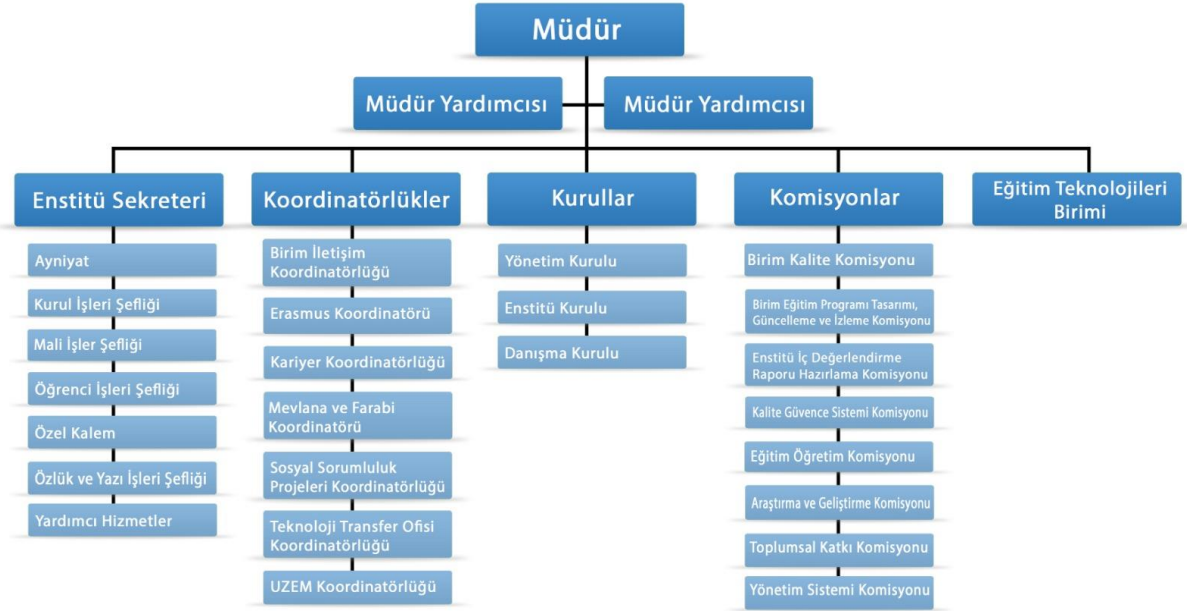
Müdür

Müdür Yardımcısı

Müdür Yardımcısı

Enstitü Sekreteri

Ayniyat

Kurul İşleri Şefliği

Mali İşler Şefliği

Öğrenci İşleri Şefliği

Özel Kalem

Özlük ve Yazı İşleri Şefliği

Yardımcı Hizmetler

Koordinatörlükler

Birim İletişim Koordinatörlüğü

Erasmus Koordinatörü

Kariyer Koordinatörlüğü

Mevlana ve Farabi Koordinatörü

Sosyal Sorumluluk Projeleri Koordinatörlüğü

Teknoloji Transfer Ofisi Koordinatörlüğü

UZEM Koordinatörlüğü

Kurullar

Yönetim Kurulu

Enstitü Kurulu

Danışma Kurulu

Komisyonlar

Birim Kalite Komisyonu

Birim Eğitim Programı Tasarımı, Güncelleme ve İzleme Komisyonu

Enstitü İç Değerlendirme Raporu Hazırlama Komisyonu

Kalite Güvence Sistemi Komisyonu

Eğitim Öğretim Komisyonu

Araştırma ve Geliştirme Komisyonu

Toplumsal Katkı Komisyonu

Yönetim Sistemi Komisyonu

Eğitim Teknolojileri Birimi